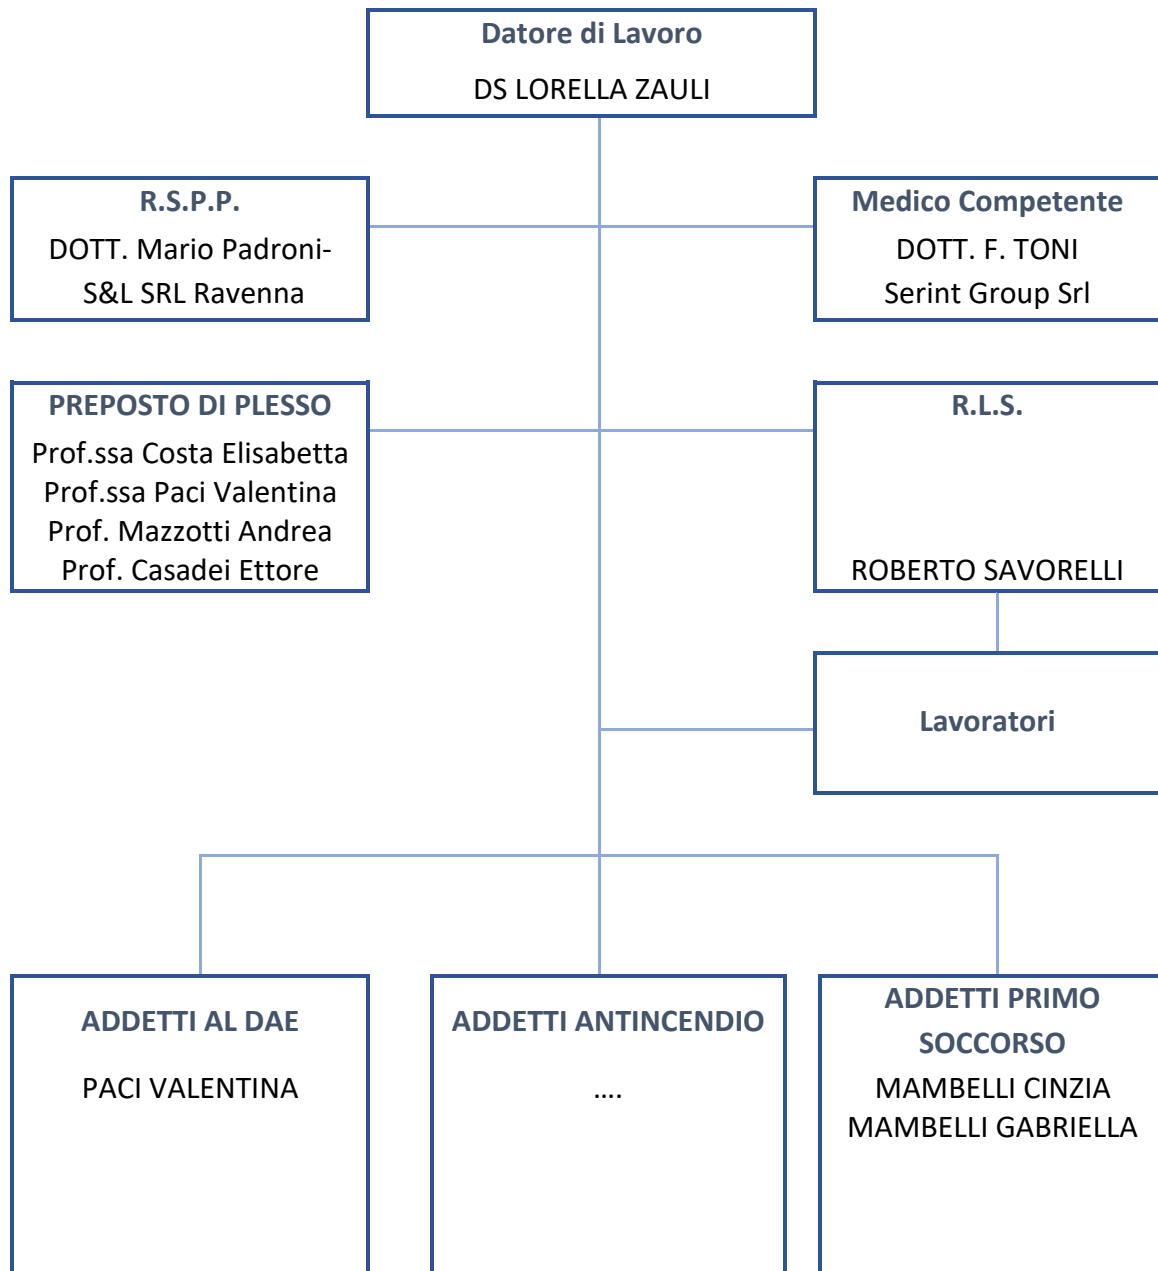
Datore di Lavoro

DS LORELLA ZAULI

R.S.P.P.

DOTT. Mario Padroni-
S&L SRL Ravenna

Medico Competente

DOTT. F. TONI
Serint Group Srl

PREPOSTO DI PLESSO

Prof.ssa Costa Elisabetta
Prof.ssa Paci Valentina
Prof. Mazzotti Andrea
Prof. Casadei Ettore

R.L.S.

ROBERTO SAVORELLI

Lavoratori

ADDETTI AL DAE

PACI VALENTINA

ADDETTI ANTINCENDIO

….

ADDETTI PRIMO SOCCORSO

MAMBELLI CINZIA
MAMBELLI GABRIELLA